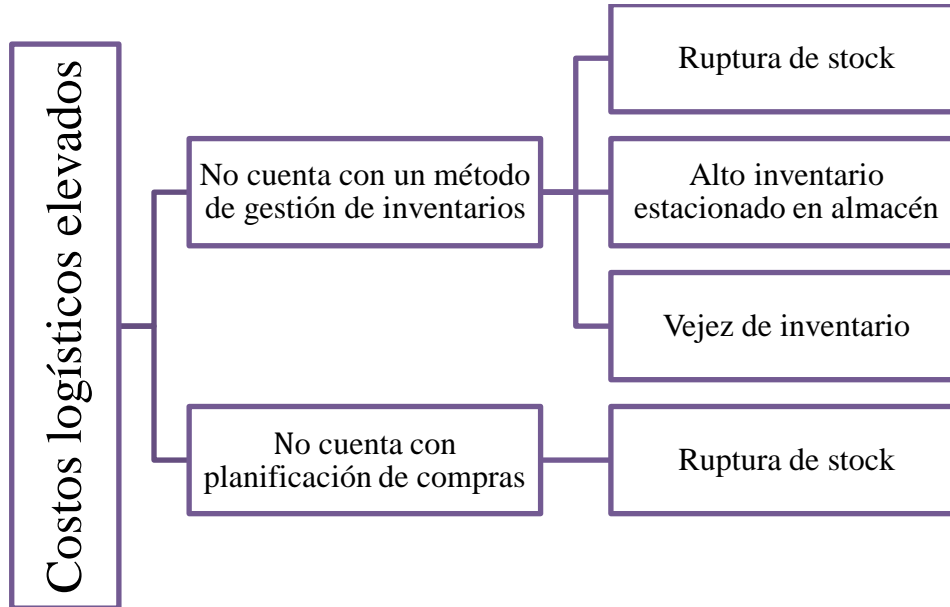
Costos logísticos elevados

No cuenta con un método de gestión de inventarios

Ruptura de stock

Alto inventario estacionado en almacén

Vejez de inventario

No cuenta con planificación de compras

Ruptura de stock